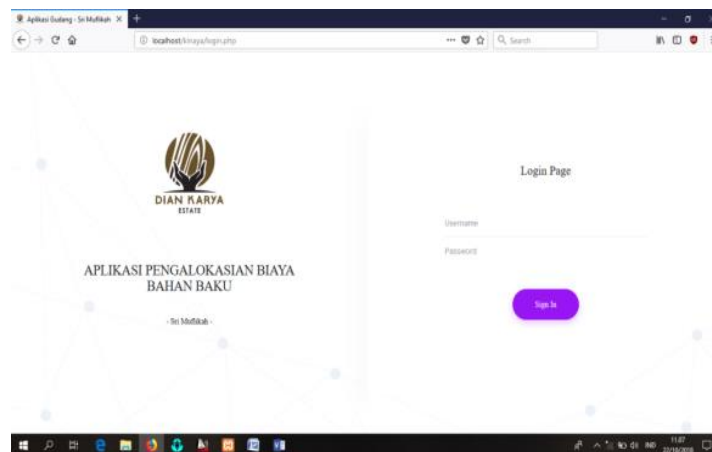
Aplikasi Gudang - Sri Muflikah ×

localhost/kinaya/login.php

Search

DIAN KARYA
ESTATE

APLIKASI PENGALOKASIAN BIAYA BAHAN BAKU

- Sri Muflikah -

Login Page

Username

Password

Sign In

11:07
22/10/2018

IND